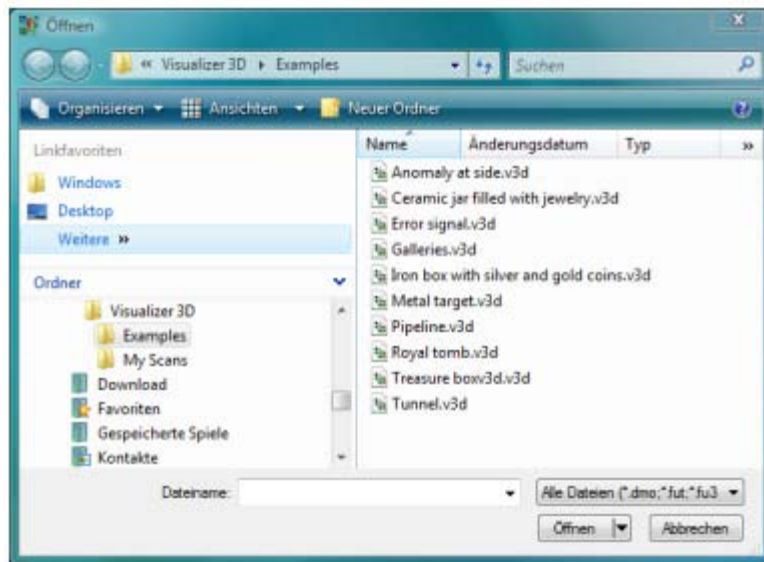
Öffnen

« Visualizer 3D ▸ Examples

Suchen

Organisieren ▾ Ansichten ▾ Neuer Ordner

Linkfavoriten

Windows

Desktop

Weitere »

Ordner

Visualizer 3D

Examples

My Scans

Download

Favoriten

Gespeicherte Spiele

Kontakte

| Name | Änderungsdatum | Typ | » |
|---|---|---|---|
| Anomaly at side.v3d | | | |
| Ceramic jar filled with jewelry.v3d | | | |
| Error signal.v3d | | | |
| Galleries.v3d | | | |
| Iron box with silver and gold coins.v3d | | | |
| Metal target.v3d | | | |
| Pipeline.v3d | | | |
| Royal tomb.v3d | | | |
| Treasure boxv3d.v3d | | | |
| Tunnel.v3d | | | |

Dateiname:

Alle Dateien (*.dmo;*.fut;*.fu3

Öffnen

Abbrechen